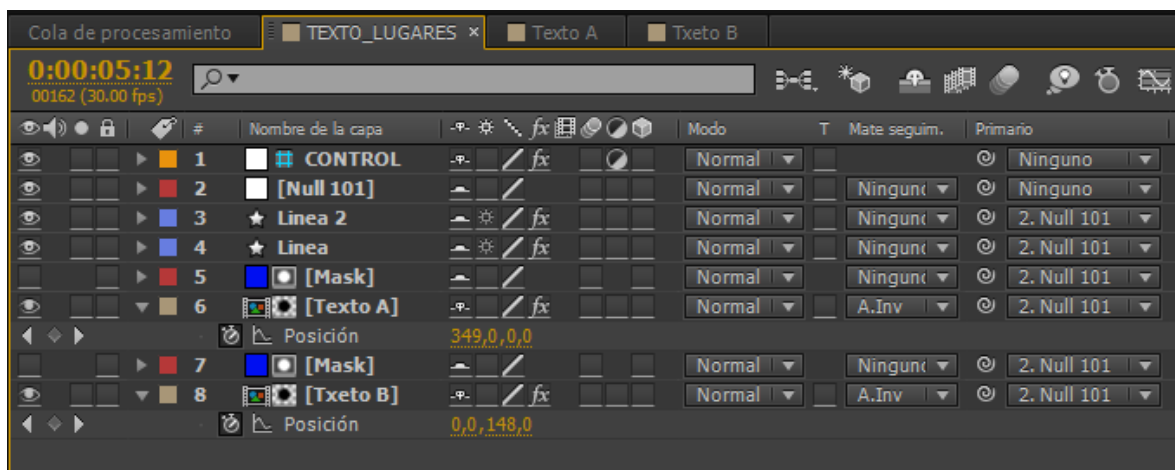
Cola de procesamiento | TEXTO_LUGARES × | Texto A | Txeto B

0:00:05:12
00162 (30.00 fps)

| # | Nombre de la capa | | Modo | T | Mate seguim. | Primario |
|---|---|---|---|---|---|---|
| 1 | CONTROL | fx | Normal | | | Ninguno |
| 2 | [Null 101] | | Normal | | Ningun | Ninguno |
| 3 | Linea 2 | fx | Normal | | Ningun | 2. Null 101 |
| 4 | Linea | fx | Normal | | Ningun | 2. Null 101 |
| 5 | [Mask] | | Normal | | Ningun | 2. Null 101 |
| 6 | [Texto A] | fx | Normal | | A.Inv | 2. Null 101 |
| | Posición | 349,0,0,0 | | | | |
| 7 | [Mask] | | Normal | | Ningun | 2. Null 101 |
| 8 | [Txeto B] | fx | Normal | | A.Inv | 2. Null 101 |
| | Posición | 0,0,148,0 | | | | |